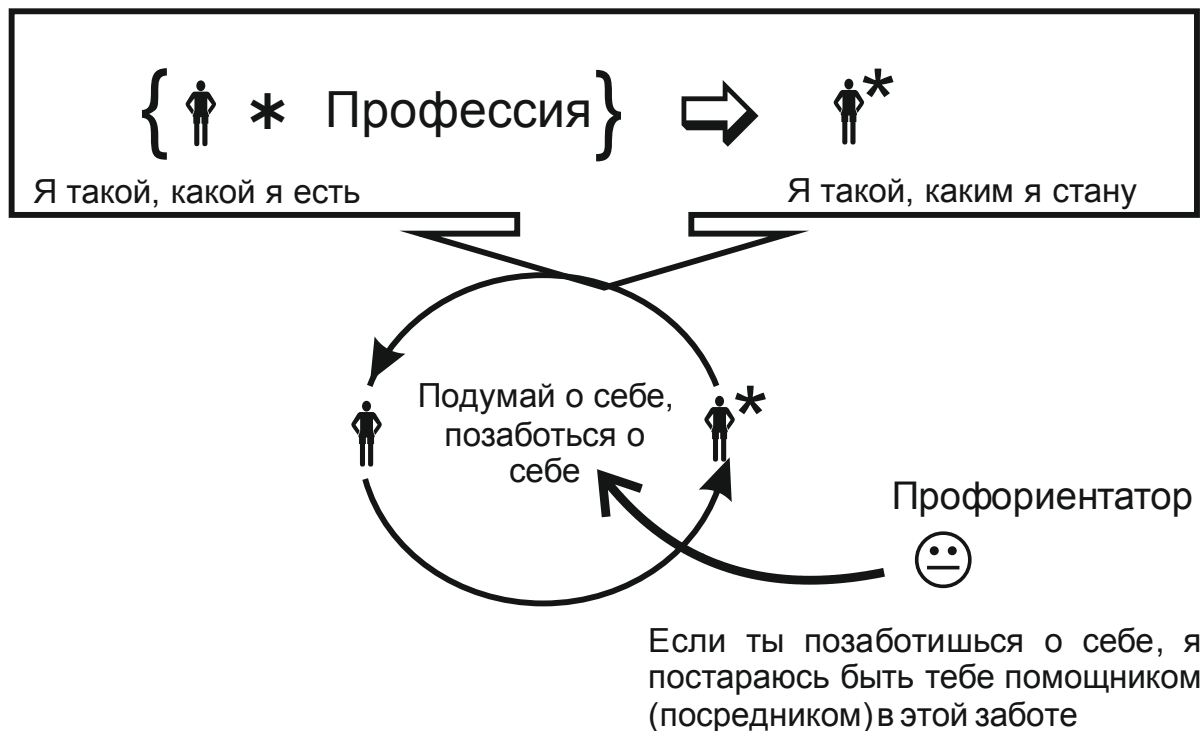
{ * Профессия } ⇨ *

Я такой, какой я есть

Я такой, каким я стану

Подумай о себе, позаботься о себе

*

Профориентатор

Если ты позаботишься о себе, я постараюсь быть тебе помощником (посредником) в этой заботе